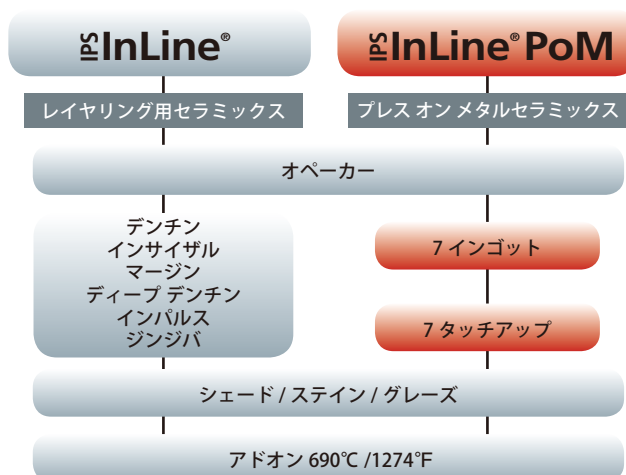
IPS InLine®

IPS InLine® PoM

レイヤリング用セラミックス

プレス オン メタルセラミックス

オペーカー

デンチン
インサイザル
マージン
ディープ デンチン
インパルス
ジンジバ

7 インゴット

7 タッチアップ

シェード / ステイン / グレーズ

アドオン 690℃ /1274°F